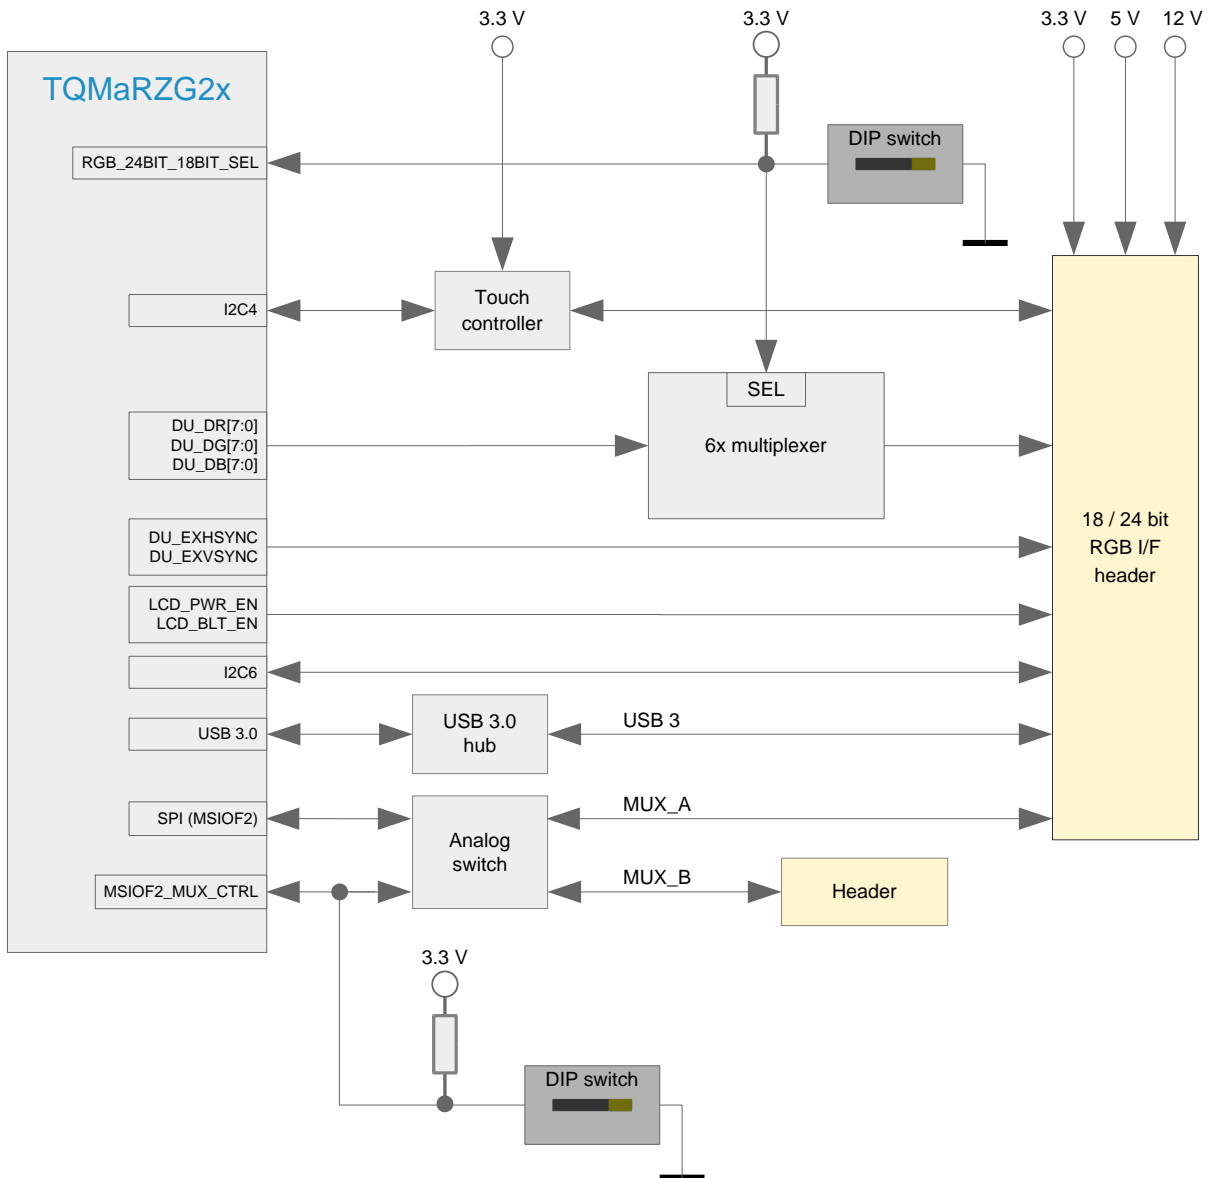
3.3 V

3.3 V

3.3 V

5 V

12 V

TQMaRZG2x

RGB_24BIT_18BIT_SEL

DIP switch

I2C4

Touch controller

SEL

6x multiplexer

DU_DR[7:0]
DU_DG[7:0]
DU_DB[7:0]

18 / 24 bit RGB I/F header

DU_EXHSYNC
DU_EXVSYNC

LCD_PWR_EN
LCD_BLT_EN

I2C6

USB 3.0

USB 3.0 hub

USB 3

SPI (MSIOF2)

Analog switch

MUX_A

MSIOF2_MUX_CTRL

MUX_B

Header

3.3 V

DIP switch